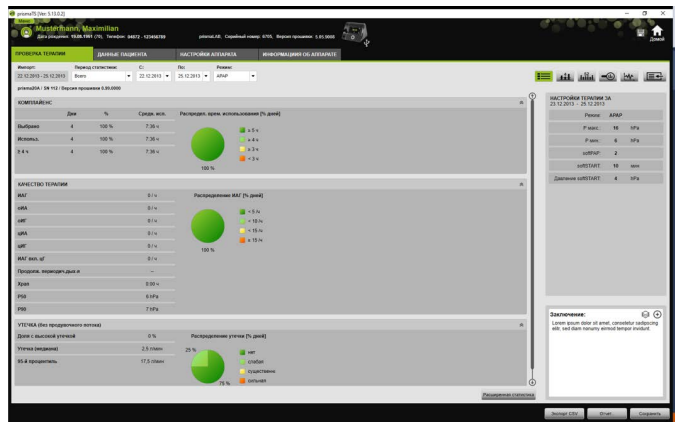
prismaTS [Ver. 5.13.0.2]

Mustermann, Maximilian
Дата рождения: 10.08.1961 (75), Телефон: 04672 - 123456789

prisma20A, Серийный номер: 6705, Версия прошивки: 5.01.5000

Домой

ПРОВЕРКА ТЕРАПИИ | ДАННЫЕ ПАЦИЕНТА | НАСТРОЙКИ АППАРАТА | ИНФОРМАЦИЯ ОБ АППАРАТЕ

Импорт: 22.12.2013 - 25.12.2013
Период статистики: Всего
С: 22.12.2013
По: 25.12.2013
Режим: APAP

prisma20A / SN 112 / Версия прошивки 0.95.0000

КОМПЛАЙЕНС

| | Дни | % | Средн. исп. |
|---|---|---|---|
| Выбрано | 4 | 100 % | 7:36 ч |
| Использ. | 4 | 100 % | 7:36 ч |
| ≥ 4 ч | 4 | 100 % | 7:36 ч |

Распредел. врем. использования [% дней]
≥ 5 ч
≥ 4 ч
≥ 3 ч
< 3 ч
100 %

КАЧЕСТВО ТЕРАПИИ

| | |
|---|---|
| ИАГ | 0 / ч |
| оИА | 0 / ч |
| оИГ | 0 / ч |
| цИА | 0 / ч |
| цИГ | 0 / ч |
| ИАГ вкл. цГ | 0 / ч |
| Продолж. периодич.дых.я | -- |
| Храп | 0:00 ч |
| P50 | 6 hPa |
| P90 | 7 hPa |

Распределение ИАГ [% дней]
< 5 /ч
< 10 /ч
< 15 /ч
≥ 15 /ч
100 %

УТЕЧКА (без продуктивного потока)

| | |
|---|---|
| Доля с высокой утечкой | 0 % |
| Утечка (медиана) | 2,5 l/мин |
| 95-й процентиль | 17,5 l/мин |

Распределение утечки [% дней]
25 %
нет
слабая
существенн.
сильная
75 %

Расширенная статистика

НАСТРОЙКИ ТЕРАПИИ ЗА
22.12.2013 - 25.12.2013

| | | |
|---|---|---|
| Режим | APAP | |
| P макс. | 10 | hPa |
| P мин. | 6 | hPa |
| softPAP | 2 | |
| softSTART | 10 | мин |
| Давление softSTART | 4 | hPa |

Заключение:
Lorem ipsum dolor sit amet, consetetur sadipscing elitr, sed diam nonumy eirmod tempor invidunt

Экспорт CSV | Отчет | Сохранить